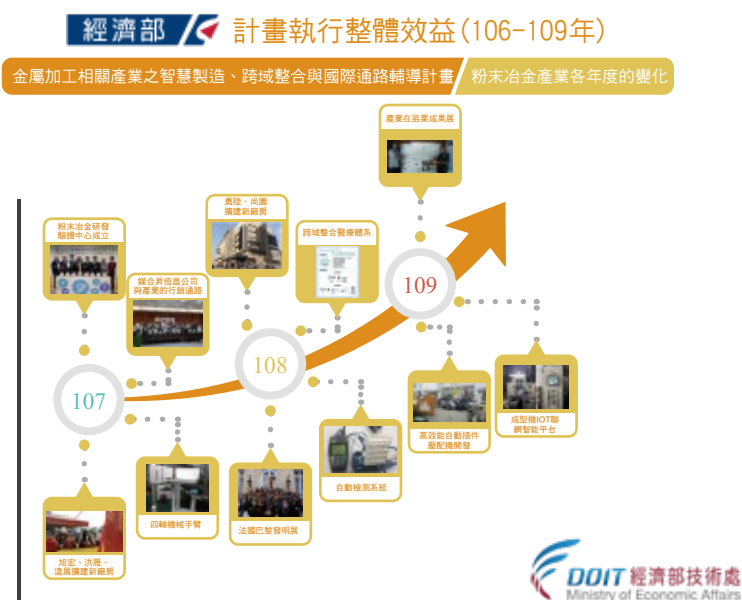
經濟部

計畫執行整體效益(106-109年)

金屬加工相關產業之智慧製造、跨域整合與國際通路輔導計畫

粉末冶金產業各年度的變化

產業在苗栗成果展

勇陞、尚園擴建新廠房

跨域整合醫療體系

粉末冶金研發驗證中心成立

媒合昇植昌公司與產業的行銷通路

109

108

107

成型機IOT聯網智能平台

高效能自動插件服配機開發

自動檢測系統

四軸機械手臂

法國巴黎發明展

旭宏、洪晟、遠展擴建新廠房

DOIT 經濟部技術處
Ministry of Economic Affairs